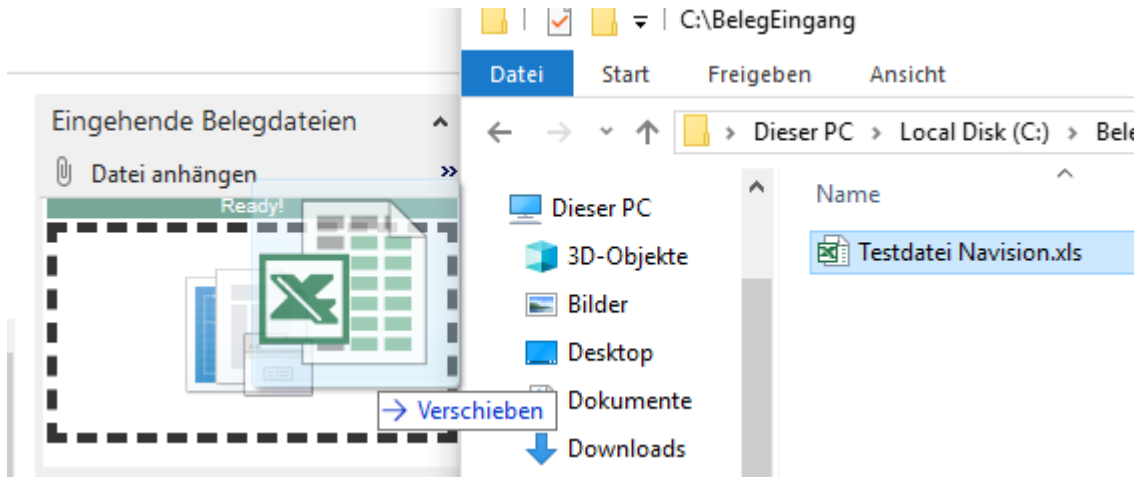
C:\BelegEingang

Datei Start Freigeben Ansicht

Dieser PC > Local Disk (C:) > Bele

Eingehende Belegdateien

Datei anhängen

Ready!

→ Verschieben

Dieser PC
3D-Objekte
Bilder
Desktop
Dokumente
Downloads

Name

Testdatei Navision.xls